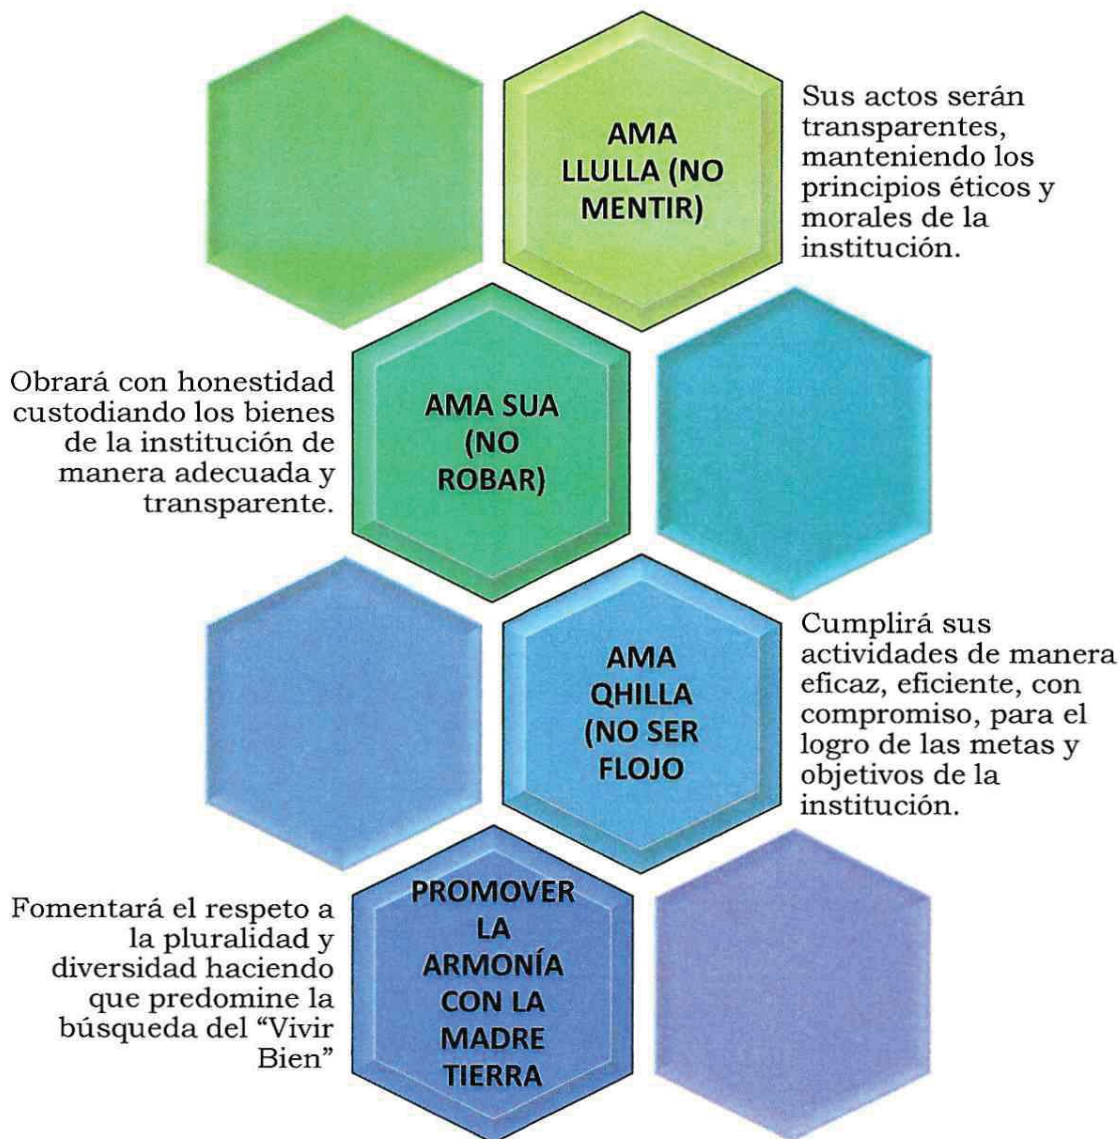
AMA LLULLA (NO MENTIR)

Sus actos serán transparentes, manteniendo los principios éticos y morales de la institución.

Obrará con honestidad custodiando los bienes de la institución de manera adecuada y transparente.

AMA SUA (NO ROBAR)

AMA QHILLA (NO SER FLOJO

Cumplirá sus actividades de manera eficaz, eficiente, con compromiso, para el logro de las metas y objetivos de la institución.

Fomentará el respeto a la pluralidad y diversidad haciendo que predomine la búsqueda del "Vivir Bien"

PROMOVER LA ARMONÍA CON LA MADRE TIERRA